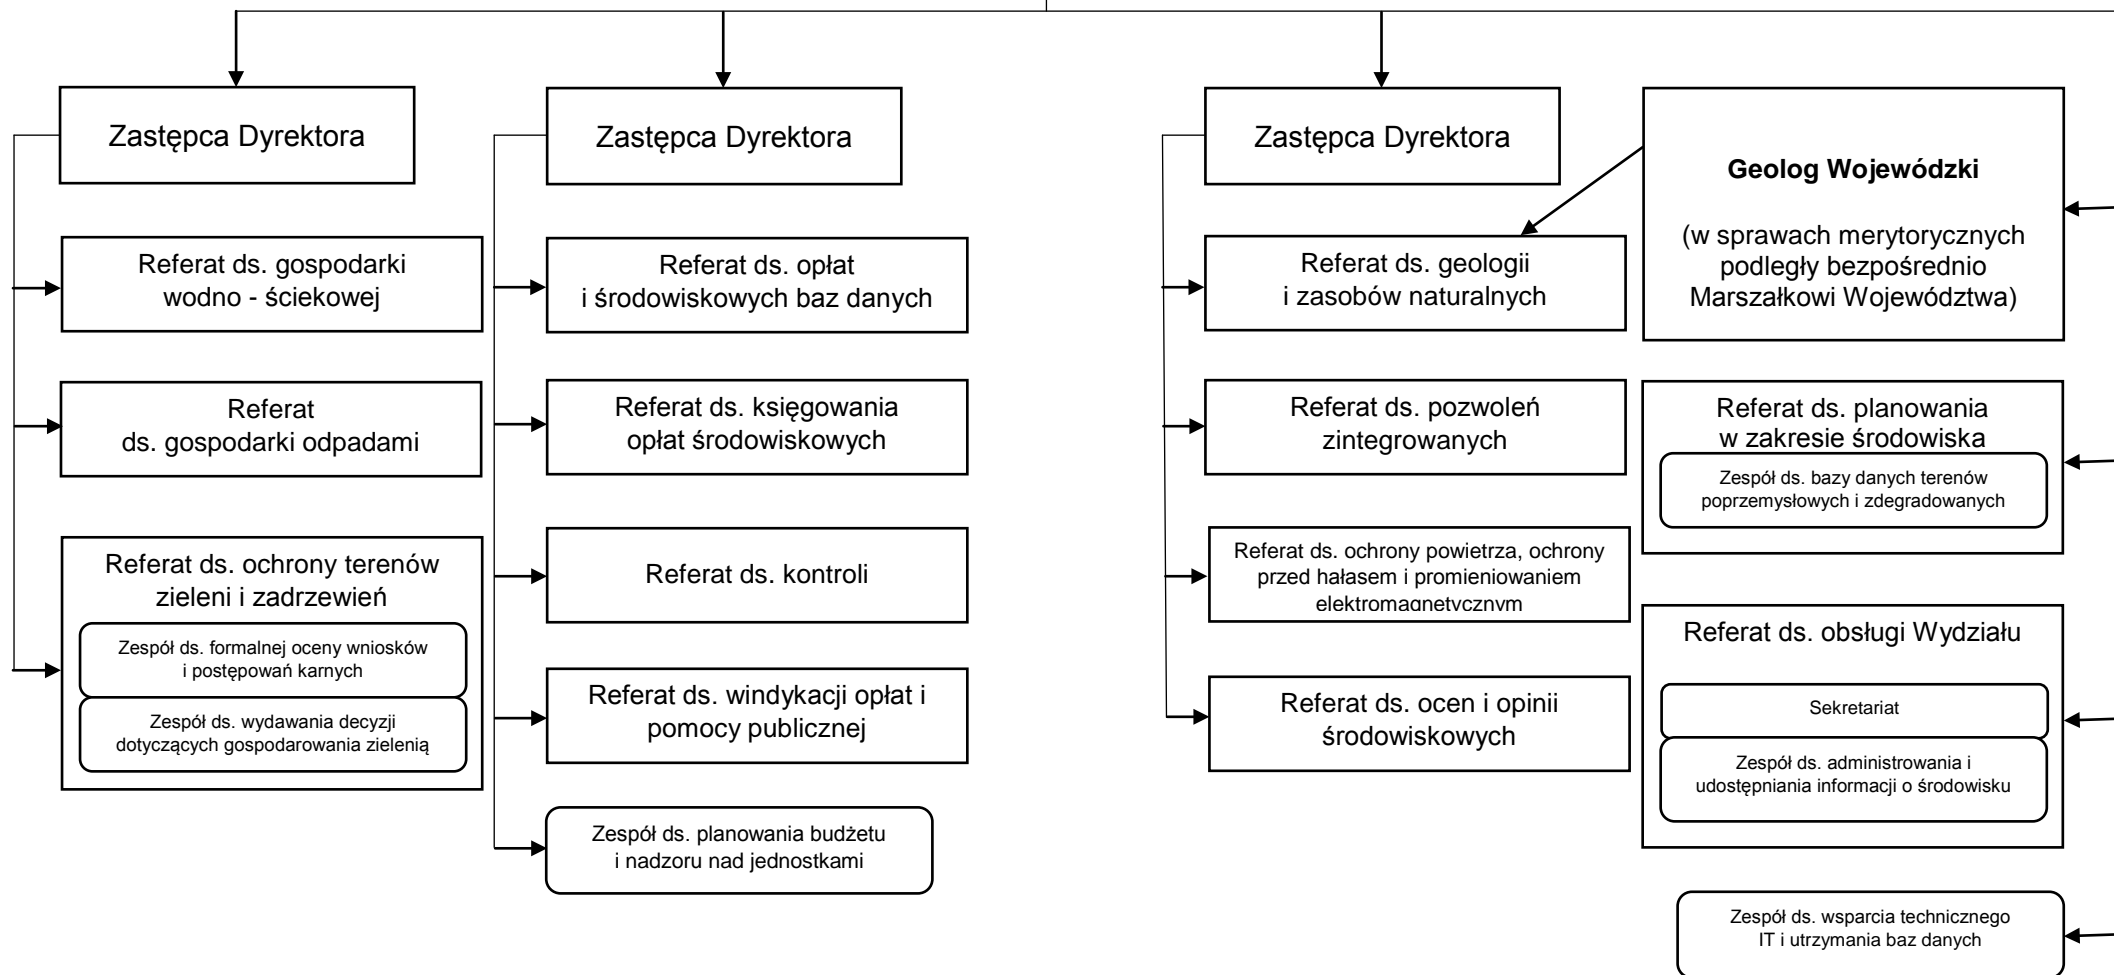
Zastępca Dyrektora

Referat ds. gospodarki wodno - ściekowej

Referat ds. gospodarki odpadami

Referat ds. ochrony terenów zieleni i zadrzewień

Zespół ds. formalnej oceny wniosków i postępowań karnych

Zespół ds. wydawania decyzji dotyczących gospodarowania zielenią

Zastępca Dyrektora

Referat ds. opłat i środowiskowych baz danych

Referat ds. księgowania opłat środowiskowych

Referat ds. kontroli

Referat ds. windykacji opłat i pomocy publicznej

Zespół ds. planowania budżetu i nadzoru nad jednostkami

Zastępca Dyrektora

Referat ds. geologii i zasobów naturalnych

Referat ds. pozwoleń zintegrowanych

Referat ds. ochrony powietrza, ochrony przed hałasem i promieniowaniem elektromagnetycznym

Referat ds. ocen i opinii środowiskowych

**Geolog Wojewódzki**

(w sprawach merytorycznych podległy bezpośrednio Marszałkowi Województwa)

Referat ds. planowania w zakresie środowiska

Zespół ds. bazy danych terenów poprzemysłowych i zdegradowanych

Referat ds. obsługi Wydziału

Sekretariat

Zespół ds. administrowania i udostępniania informacji o środowisku

Zespół ds. wsparcia technicznego IT i utrzymania baz danych